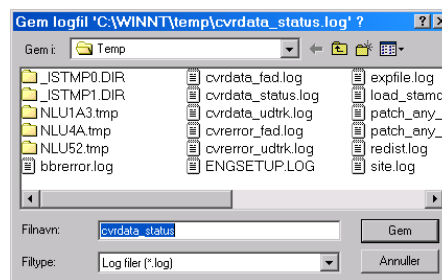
Gem logfil 'C:\WINNT\temp\cvrdata_status.log' ?

Gem i: Temp

_ISTMP0.DIR
_ISTMP1.DIR
NLU1A3.tmp
NLU4A.tmp
NLU52.tmp
bbrerror.log
cvrdata_fad.log
cvrdata_status.log
cvrdata_udtrk.log
cvrerror_fad.log
cvrerror_udtrk.log
ENGSETUP.LOG
expfile.log
load_stamc
patch_any_
patch_any_
redist.log
site.log

Filnavn: cvrdata_status
Gem
Filtype: Log filer (*.log)
Annuller